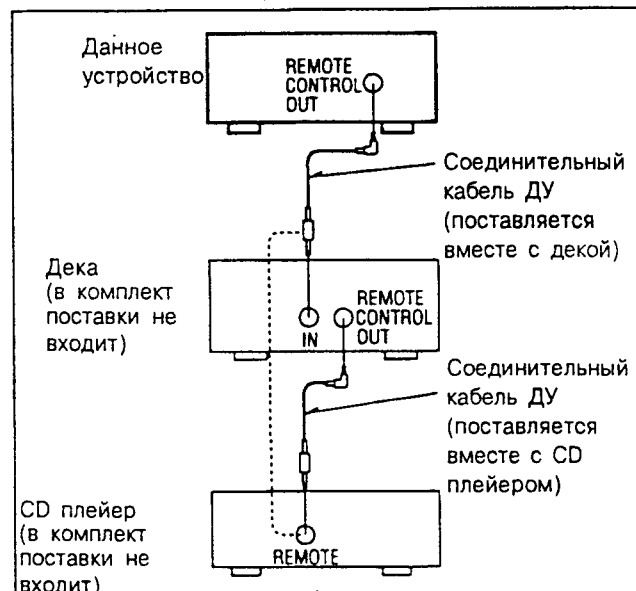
Данное устройство

REMOTE CONTROL OUT

Соединительный кабель ДУ (поставляется вместе с декой)

Дека (в комплект поставки не входит)

IN

REMOTE CONTROL OUT

Соединительный кабель ДУ (поставляется вместе с CD плейером)

CD плейер (в комплект поставки не входит)

REMOTE